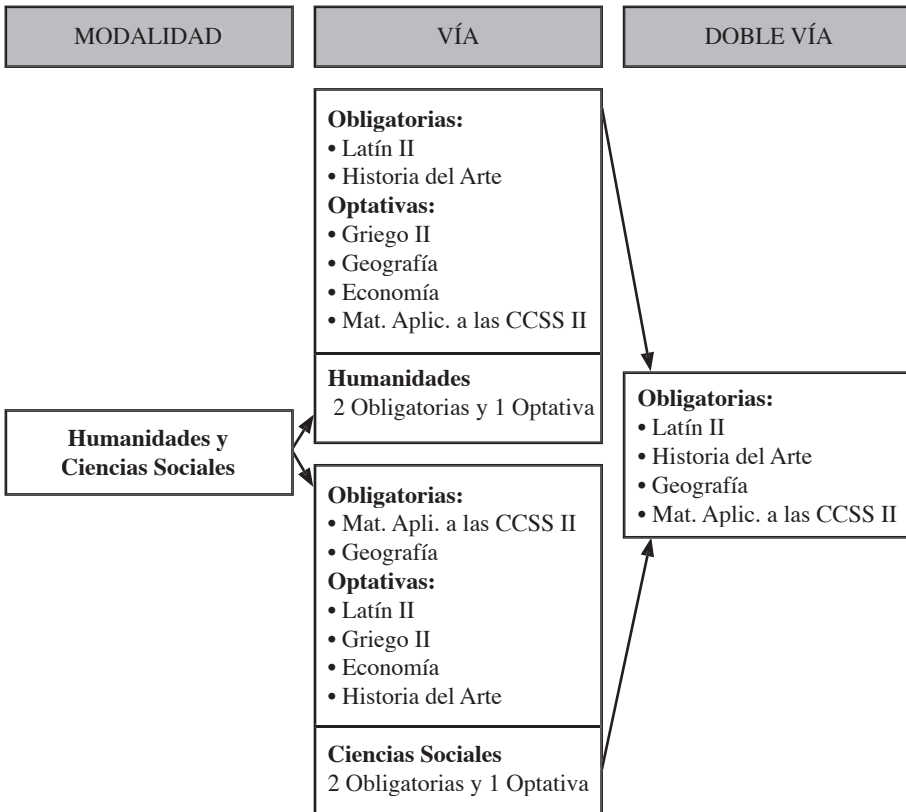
MODALIDAD

VÍA

DOBLE VÍA

**Obligatorias:**
• Latín II
• Historia del Arte
**Optativas:**
• Griego II
• Geografía
• Economía
• Mat. Aplic. a las CCSS II

**Humanidades**
2 Obligatorias y 1 Optativa

**Humanidades y Ciencias Sociales**

**Obligatorias:**
• Mat. Apli. a las CCSS II
• Geografía
**Optativas:**
• Latín II
• Griego II
• Economía
• Historia del Arte

**Ciencias Sociales**
2 Obligatorias y 1 Optativa

**Obligatorias:**
• Latín II
• Historia del Arte
• Geografía
• Mat. Aplic. a las CCSS II